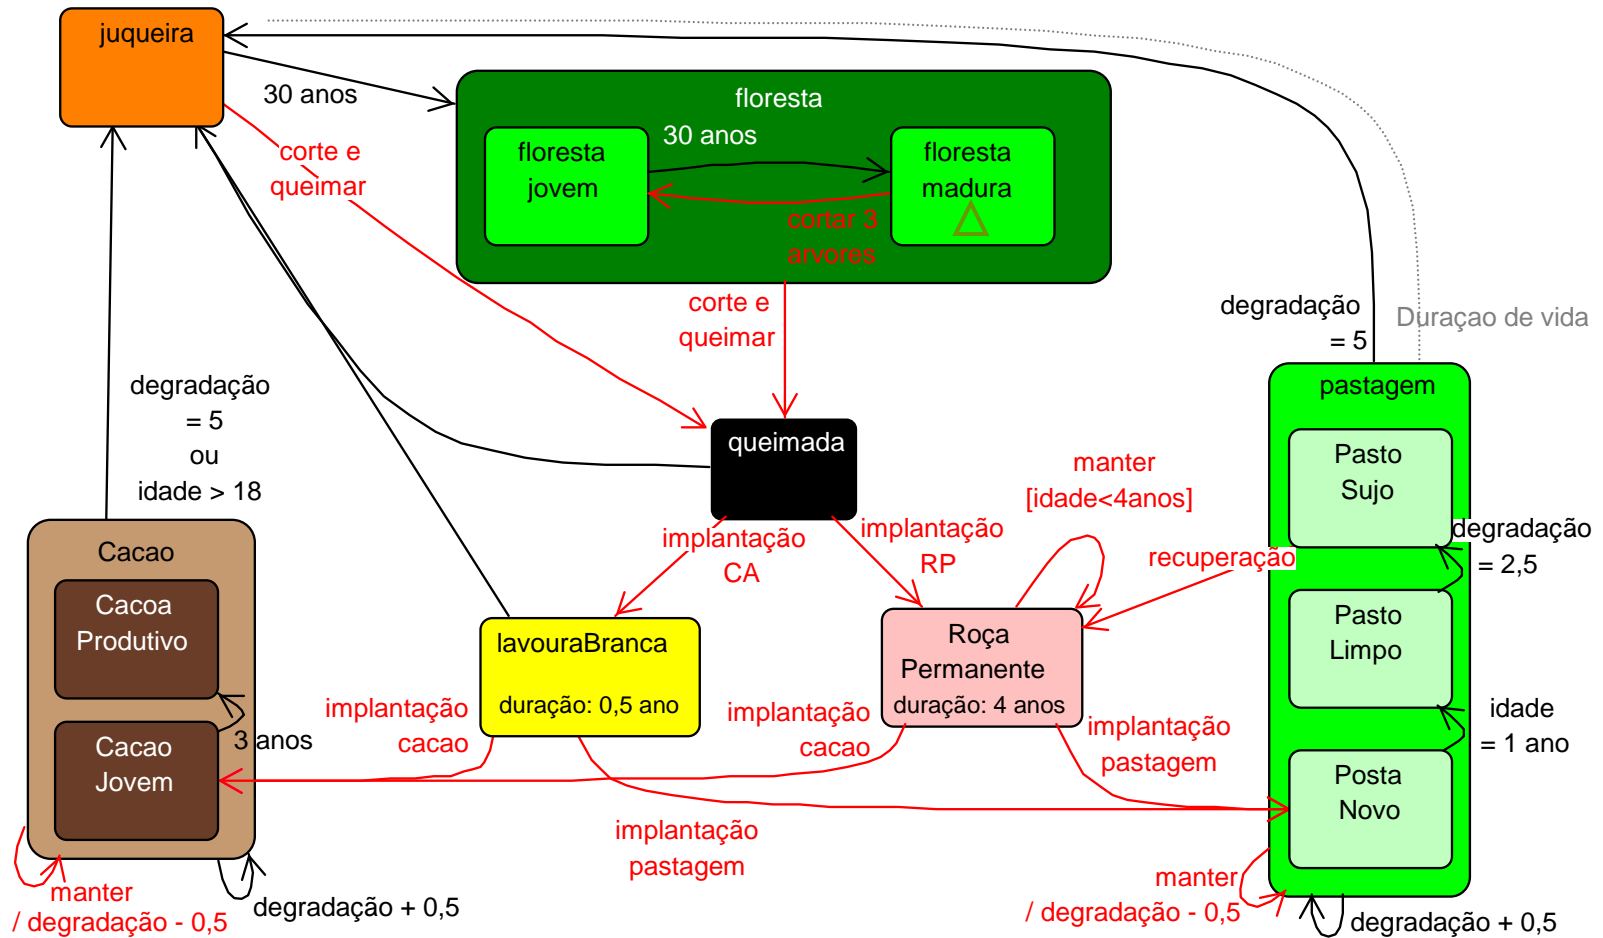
juqueira

30 anos

floresta

floresta jovem

30 anos

floresta madura

cortar 3 arvores

corte e queimar

corte e queimar

degradação = 5

Duraçao de vida

degradação = 5 ou idade > 18

queimada

pastagem

Pasto Sujo

manter [idade<4anos]

degradação = 2,5

recuperação

implantação CA

implantação RP

Cacao

Cacoa Produtivo

lavouraBranca

duração: 0,5 ano

Roça Permanente

duração: 4 anos

Pasto Limpo

idade = 1 ano

implantação cacao

3 anos

implantação cacao

implantação pastagem

Cacao Jovem

Posta Novo

implantação pastagem

manter / degradação - 0,5

degradação + 0,5

manter / degradação - 0,5

degradação + 0,5